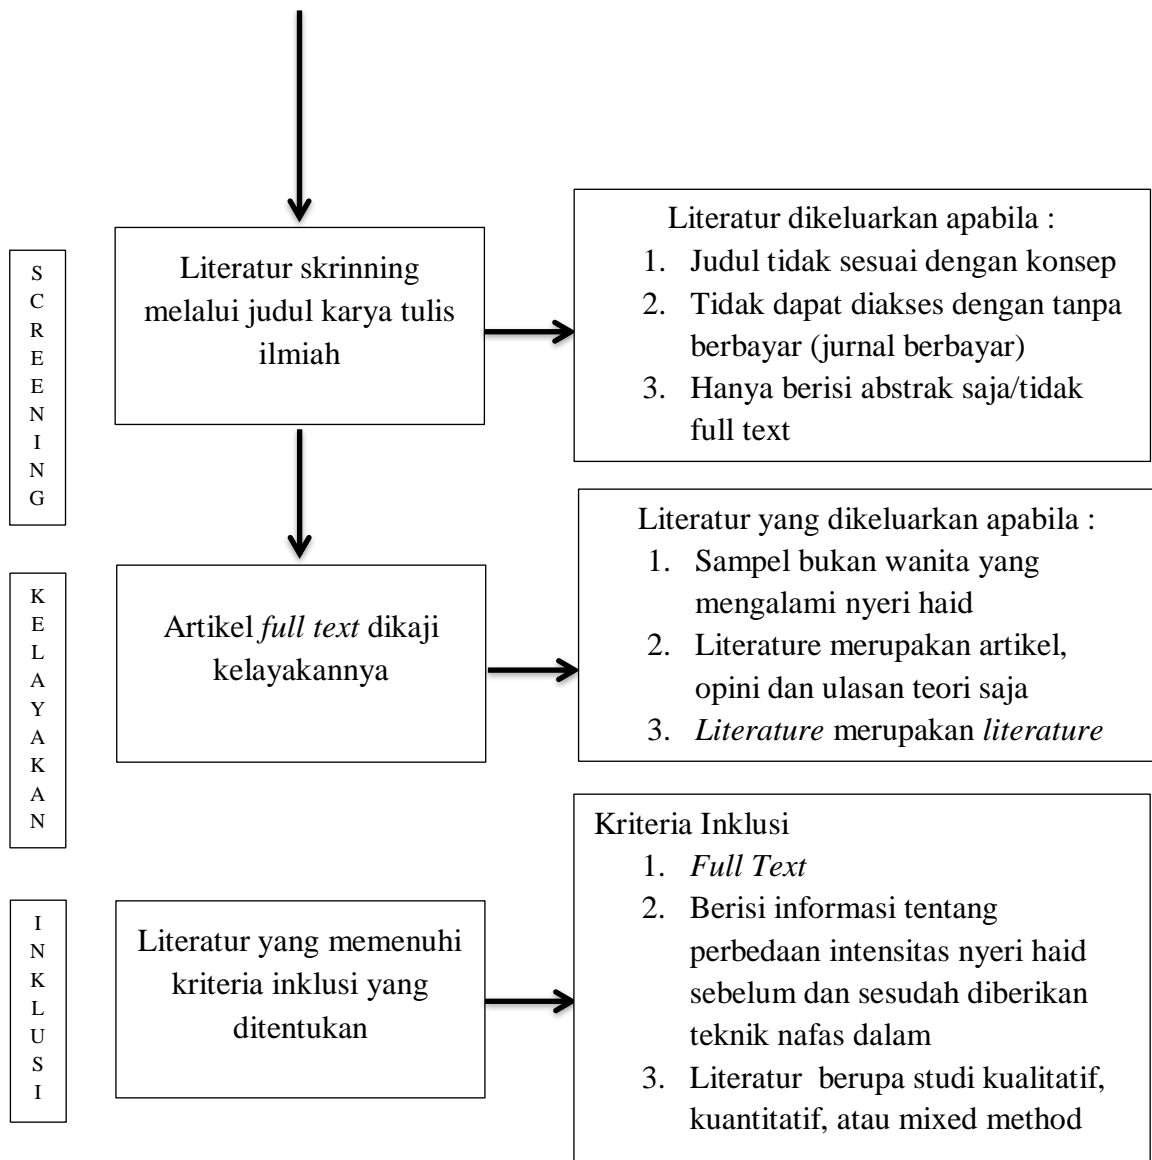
SCREENING

Literatur skrinning melalui judul karya tulis ilmiah

Literatur dikeluarkan apabila :
1. Judul tidak sesuai dengan konsep
2. Tidak dapat diakses dengan tanpa berbayar (jurnal berbayar)
3. Hanya berisi abstrak saja/tidak full text

KELAYAKAN

Artikel *full text* dikaji kelayakannya

Literatur yang dikeluarkan apabila :
1. Sampel bukan wanita yang mengalami nyeri haid
2. Literature merupakan artikel, opini dan ulasan teori saja
3. *Literature* merupakan *literature*

INKLUSI

Literatur yang memenuhi kriteria inklusi yang ditentukan

Kriteria Inklusi
1. *Full Text*
2. Berisi informasi tentang perbedaan intensitas nyeri haid sebelum dan sesudah diberikan teknik nafas dalam
3. Literatur berupa studi kualitatif, kuantitatif, atau mixed method